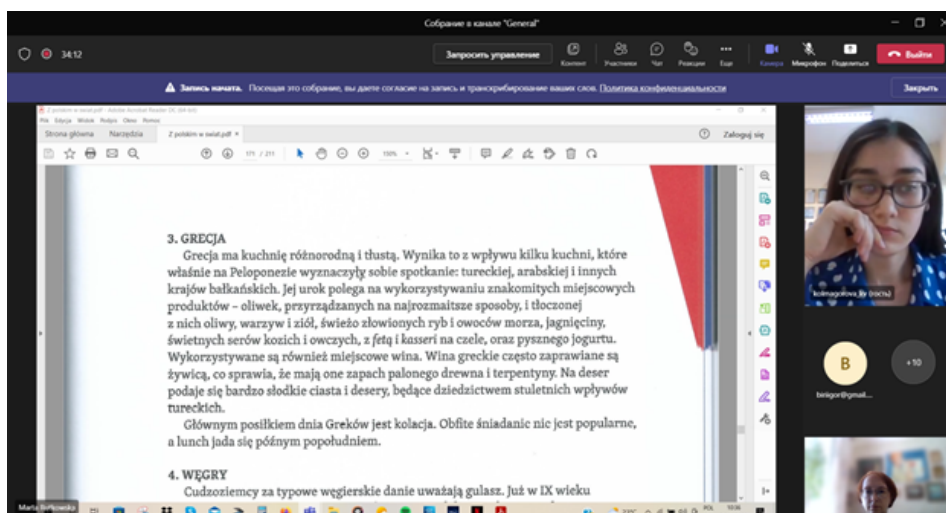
Собрание в канале "General"

34:12

Запросить управление

Контент Участники Чат Реакции Еще Камера Микрофон Поделиться

Выйти

Запись начата. Посещая это собрание, вы даете согласие на запись и транскрибирование ваших слов. Политика конфиденциальности

Закрыть

Z polskim w swiat.pdf - Adobe Acrobat Reader DC (64-bit)

Plik Edycja Widok Podpis Okno Pomoc

Strona główna Narzędzia Z polskim w swiat.pdf ×

Zaloguj się

171 / 211 150%

3. GRECJA

Grecja ma kuchnię różnorodną i tłustą. Wynika to z wpływu kilku kuchni, które właśnie na Peloponezie wyznaczyły sobie spotkanie: tureckiej, arabskiej i innych krajów bałkańskich. Jej urok polega na wykorzystywaniu znakomitych miejscowych produktów – oliwek, przyrządzanych na najrozmaitsze sposoby, i tłoczonej z nich oliwy, warzyw i ziół, świeżo złowionych ryb i owoców morza, jagnięciny, świetnych serów kozich i owczych, z fetą i kasseri na czele, oraz pysznego jogurtu. Wykorzystywane są również miejscowe wina. Wina greckie często zaprawiane są żywicą, co sprawia, że mają one zapach palonego drewna i terpentyny. Na deser podaje się bardzo słodkie ciasta i desery, będące dziedzictwem stuletnich wpływów tureckich.

Głównym posiłkiem dnia Greków jest kolacja. Obfite śniadanie nie jest popularne, a lunch jada się późnym popołudniem.

4. WĘGRY

Cudzoziemcy za typowe węgierskie danie uważają gulasz. Już w IX wieku

kolmagorova.ly (гость)

B

+10

birigor@gmail....

Marta Bińkowska